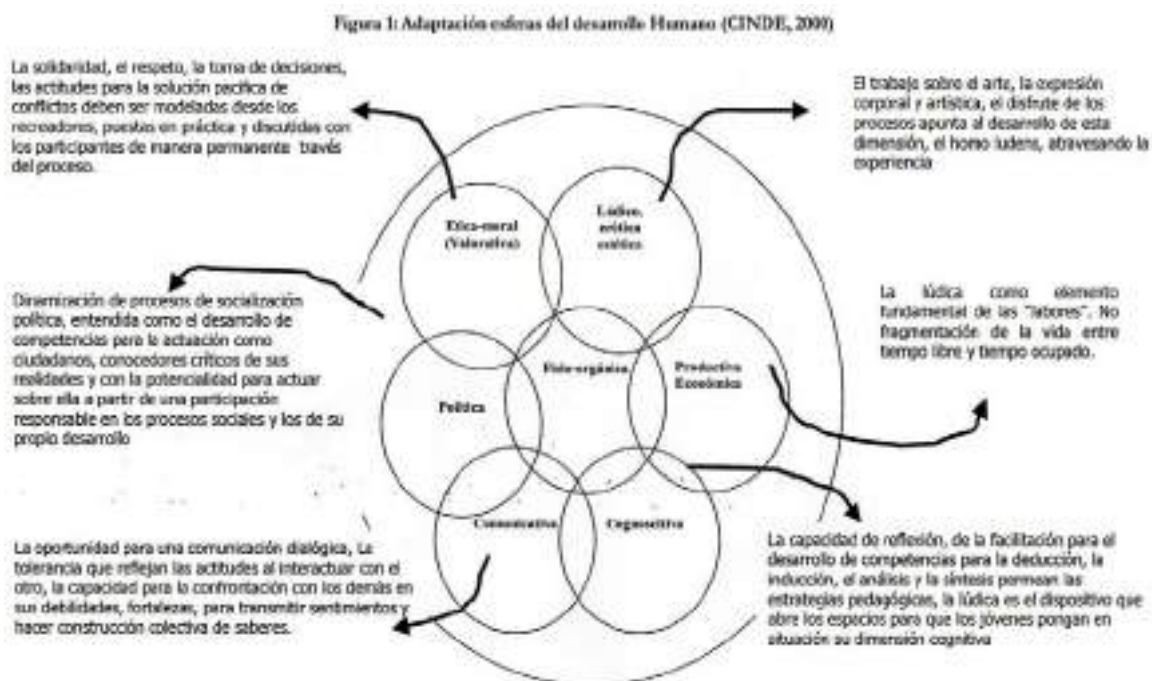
Figura 1: Adaptación esferas del desarrollo Humano (CINDE, 2000)

La solidaridad, el respeto, la toma de decisiones, las actitudes para la solución pacífica de conflictos deben ser modeladas desde los recreadores, puestas en práctica y discutidas con los participantes de manera permanente través del proceso.

El trabajo sobre el arte, la expresión corporal y artística, el disfrute de los procesos apunta al desarrollo de esta dimensión, el homo ludens, atravesando la experiencia

Ética-moral (Valorativa)

Lúdica, erótica estética

Dinamización de procesos de socialización política, entendida como el desarrollo de competencias para la actuación como ciudadanos, conocedores críticos de sus realidades y con la potencialidad para actuar sobre ella a partir de una participación responsable en los procesos sociales y los de su propio desarrollo

La lúdica como elemento fundamental de las "labores". No fragmentación de la vida entre tiempo libre y tiempo ocupado.

Política

Fisio-orgánica

Productiva Económica

Comunicativa

Cognoscitiva

La oportunidad para una comunicación dialógica, La tolerancia que reflejan las actitudes al interactuar con el otro, la capacidad para la confrontación con los demás en sus debilidades, fortalezas, para transmitir sentimientos y hacer construcción colectiva de saberes.

La capacidad de reflexión, de la facilitación para el desarrollo de competencias para la deducción, la inducción, el análisis y la síntesis permean las estrategias pedagógicas, la lúdica es el dispositivo que abre los espacios para que los jóvenes pongan en situación su dimensión cognitiva